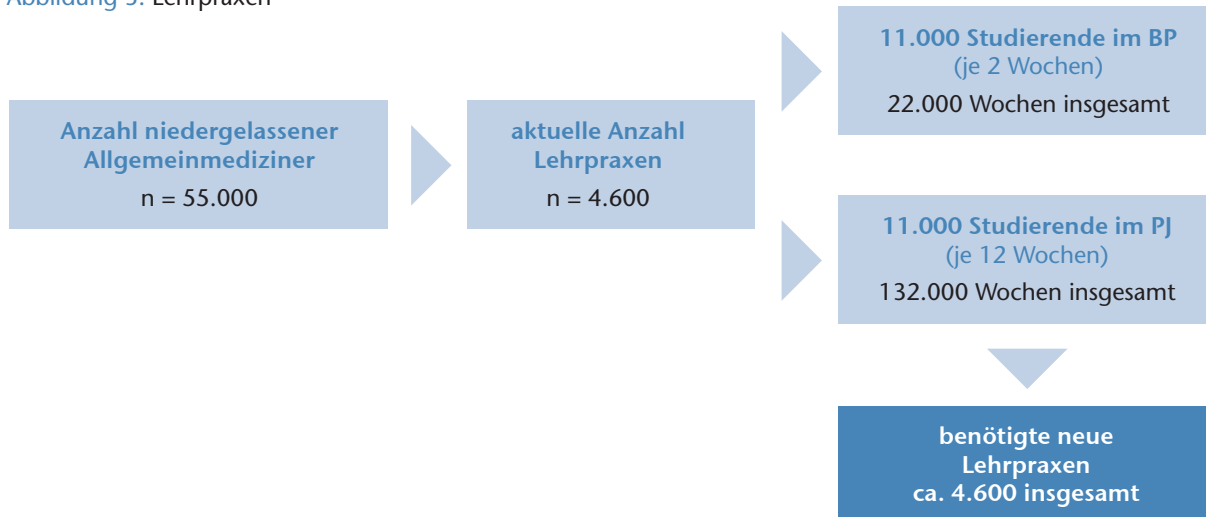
Abbildung 3: Lehrpraxen

Anzahl niedergelassener Allgemeinmediziner
n = 55.000

aktuelle Anzahl Lehrpraxen
n = 4.600

11.000 Studierende im BP
(je 2 Wochen)
22.000 Wochen insgesamt

11.000 Studierende im PJ
(je 12 Wochen)
132.000 Wochen insgesamt

benötigte neue Lehrpraxen
ca. 4.600 insgesamt